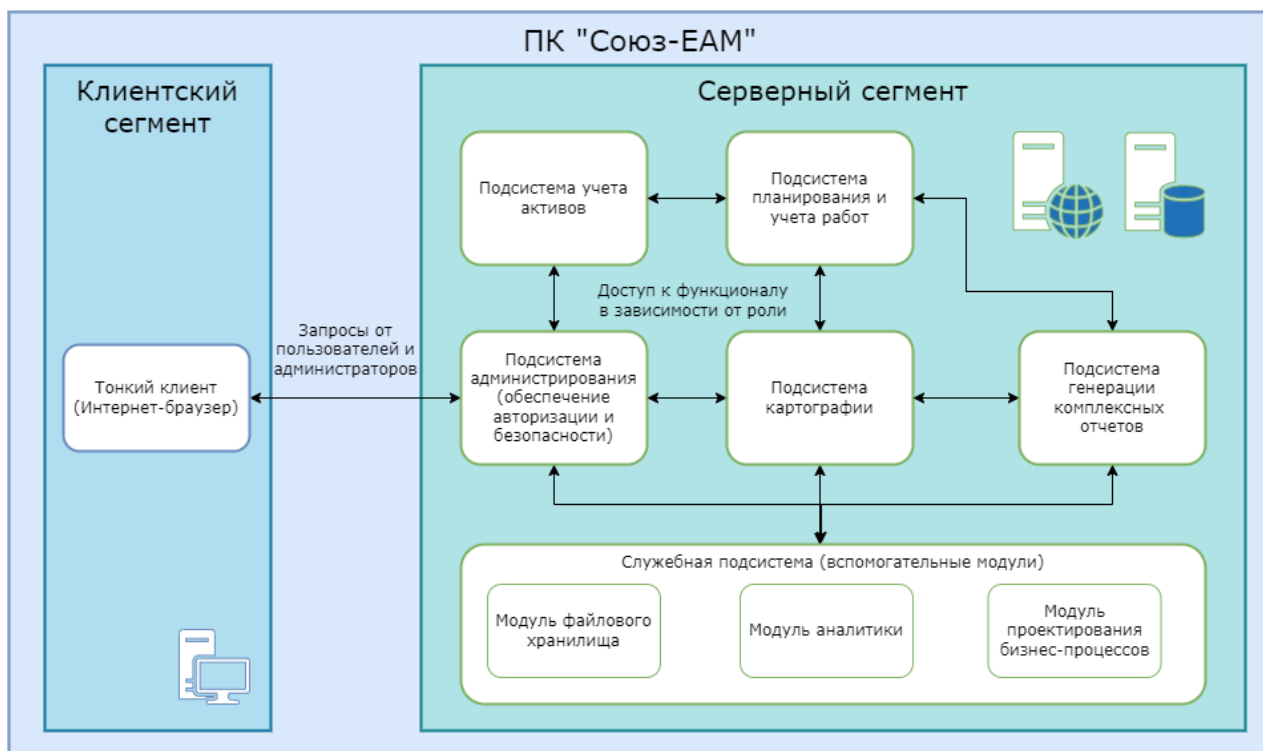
ПК "Союз-ЕАМ"

Клиентский сегмент

Тонкий клиент (Интернет-браузер)

Запросы от пользователей и администраторов

Серверный сегмент

Подсистема учета активов

Подсистема планирования и учета работ

Доступ к функционалу в зависимости от роли

Подсистема администрирования (обеспечение авторизации и безопасности)

Подсистема картографии

Подсистема генерации комплексных отчетов

Служебная подсистема (вспомогательные модули)

Модуль файлового хранилища

Модуль аналитики

Модуль проектирования бизнес-процессов